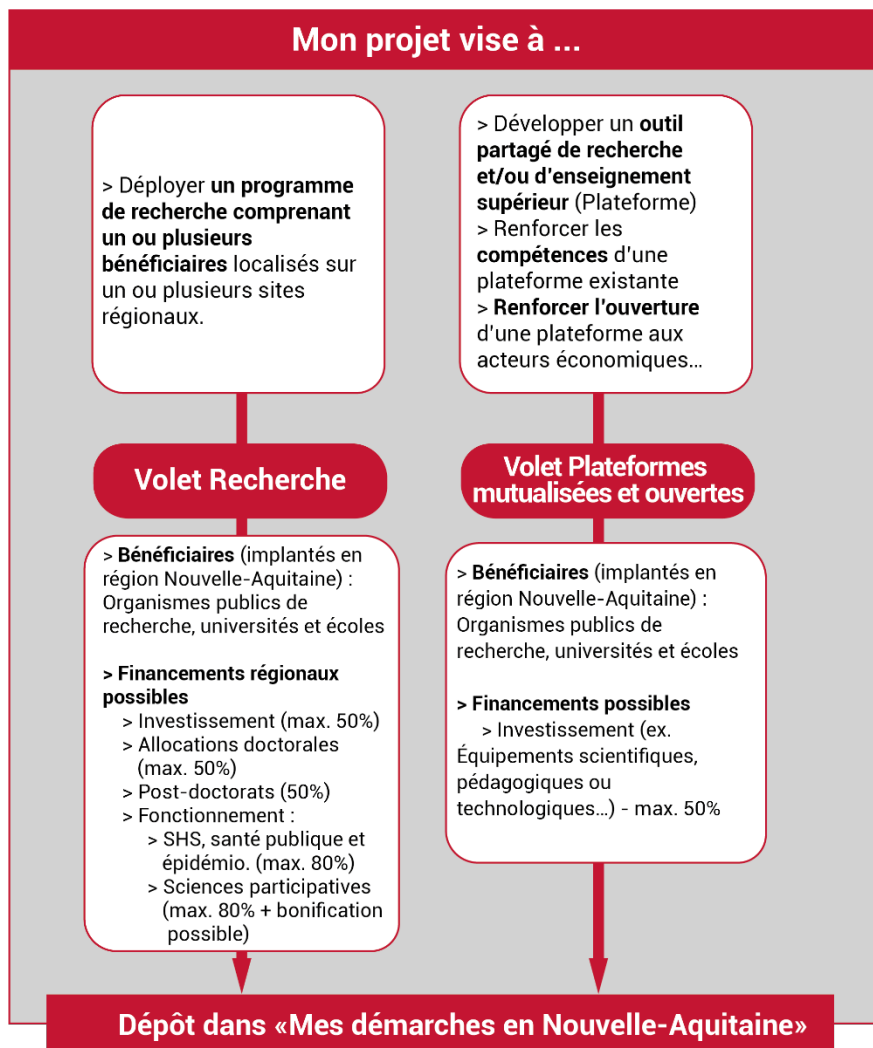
Mon projet vise à ...

> Déployer **un programme de recherche comprenant un ou plusieurs bénéficiaires** localisés sur un ou plusieurs sites régionaux.

> Développer un **outil partagé de recherche et/ou d'enseignement supérieur** (Plateforme)
> Renforcer les **compétences** d'une plateforme existante
> **Renforcer l'ouverture** d'une plateforme aux acteurs économiques...

Volet Recherche

Volet Plateformes mutualisées et ouvertes

> **Bénéficiaires** (implantés en région Nouvelle-Aquitaine) : Organismes publics de recherche, universités et écoles

> **Financements régionaux possibles**
> Investissement (max. 50%)
> Allocations doctorales (max. 50%)
> Post-doctorats (50%)
> Fonctionnement :
> SHS, santé publique et épidémio. (max. 80%)
> Sciences participatives (max. 80% + bonification possible)

> **Bénéficiaires** (implantés en région Nouvelle-Aquitaine) : Organismes publics de recherche, universités et écoles

> **Financements possibles**
> Investissement (ex. Équipements scientifiques, pédagogiques ou technologiques...) - max. 50%

Dépôt dans «Mes démarches en Nouvelle-Aquitaine»